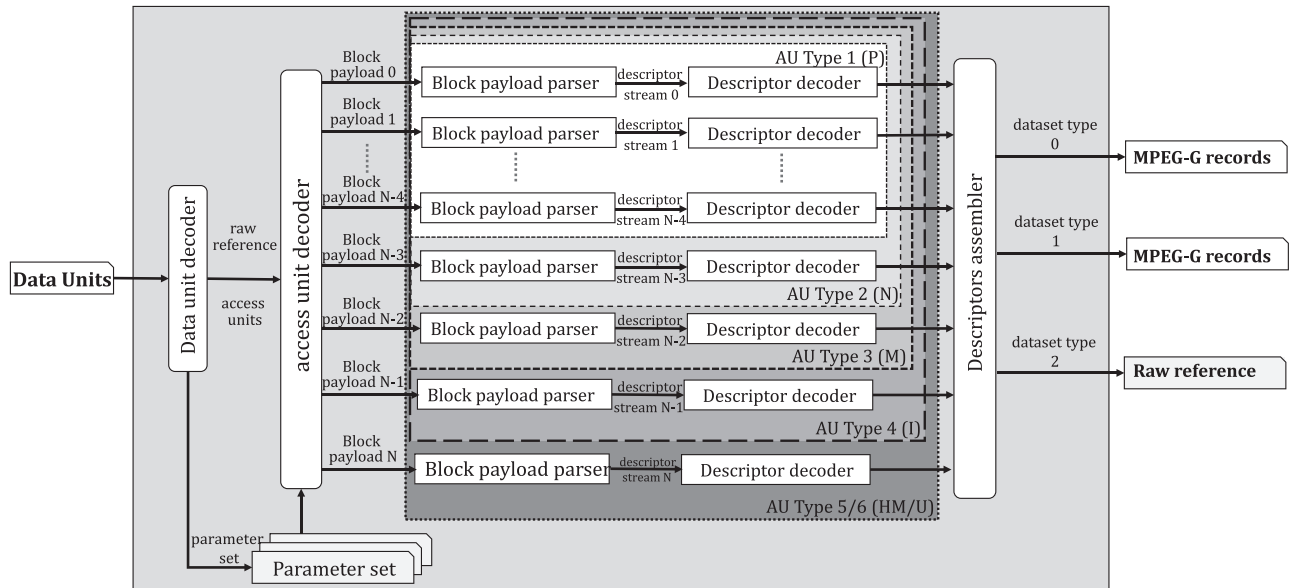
Data Units

Data unit decoder

raw reference

access units

access unit decoder

parameter set

Parameter set

Block payload 0

Block payload parser

descriptor stream 0

Descriptor decoder

AU Type 1 (P)

Block payload 1

Block payload parser

descriptor stream 1

Descriptor decoder

Block payload N-4

Block payload parser

descriptor stream N-4

Descriptor decoder

Block payload N-3

Block payload parser

descriptor stream N-3

Descriptor decoder

AU Type 2 (N)

Block payload N-2

Block payload parser

descriptor stream N-2

Descriptor decoder

AU Type 3 (M)

Block payload N-1

Block payload parser

descriptor stream N-1

Descriptor decoder

AU Type 4 (I)

Block payload N

Block payload parser

descriptor stream N

Descriptor decoder

AU Type 5/6 (HM/U)

Descriptors assembler

dataset type 0

MPEG-G records

dataset type 1

MPEG-G records

dataset type 2

Raw reference